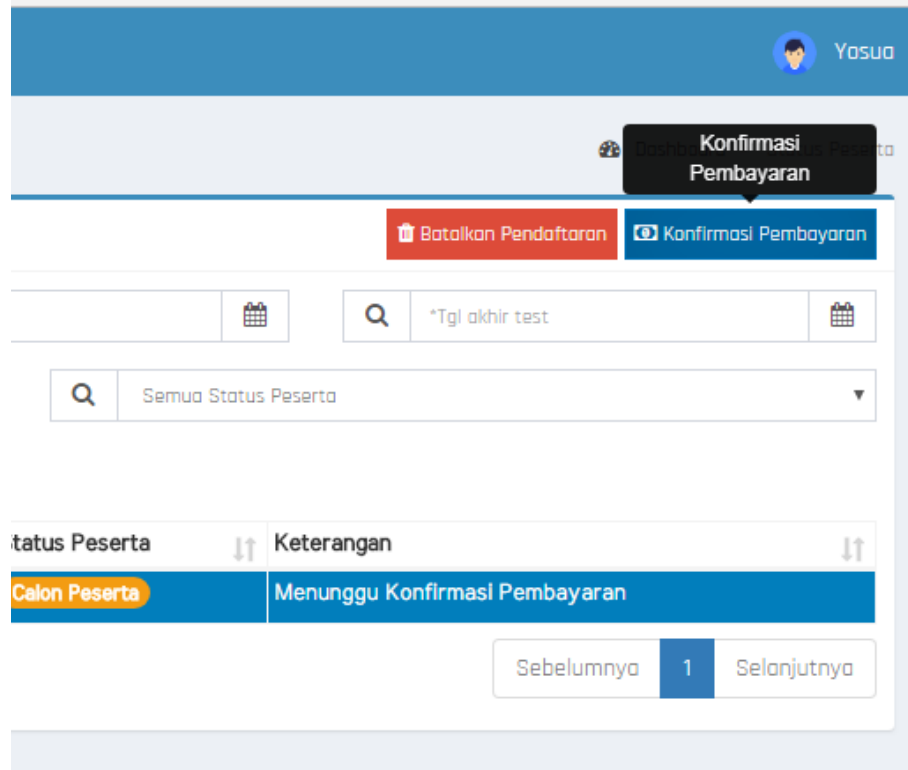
Yosua

Dashbo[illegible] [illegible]us Peserta

Konfirmasi Pembayaran

Batalkan Pendaftaran

Konfirmasi Pembayaran

*Tgl akhir test

Semua Status Peserta

| tatus Peserta | Keterangan |
|---|---|
| Calon Peserta | Menunggu Konfirmasi Pembayaran |

Sebelumnya 1 Selanjutnya